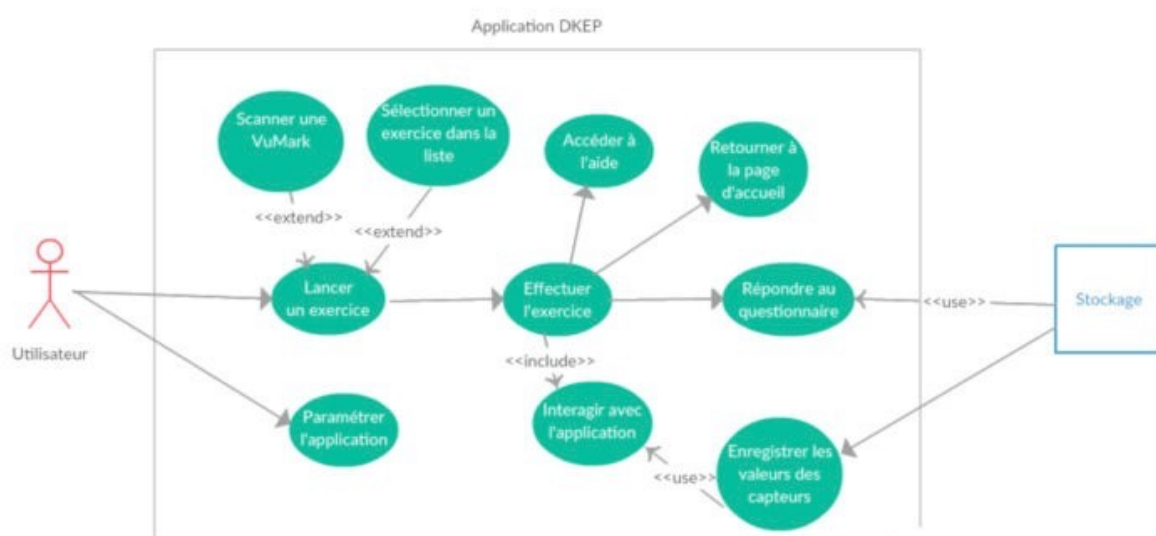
Application DKEP

Scanner une VuMark

Sélectionner un exercice dans la liste

Accéder à l'aide

Retourner à la page d'accueil

<<extend>>

<<extend>>

Utilisateur

Lancer un exercice

Effectuer l'exercice

Répondre au questionnaire

<<use>>

Stockage

<<include>>

Paramétrer l'application

Interagir avec l'application

Enregistrer les valeurs des capteurs

<<use>>